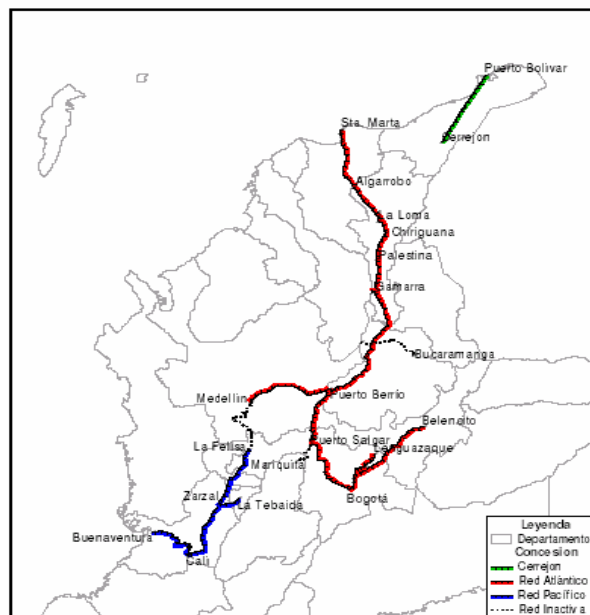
Puerto Bolivar
Cerrejon
Sta. Marta
Algarrobo
La Loma
Chiriguana
Palestina
Gamarra
Bucaramanga
Medellin
Puerto Berrio
Belencito
La Felisa
Puerto Salgar
Lenguazaque
Mariquita
Zarzal
La Tebaida
Bogotá
Buenaventura
Cali

Leyenda
Departamento
Concesion
Cerrejon
Red Atlántico
Red Pacífico
Red Inactiva